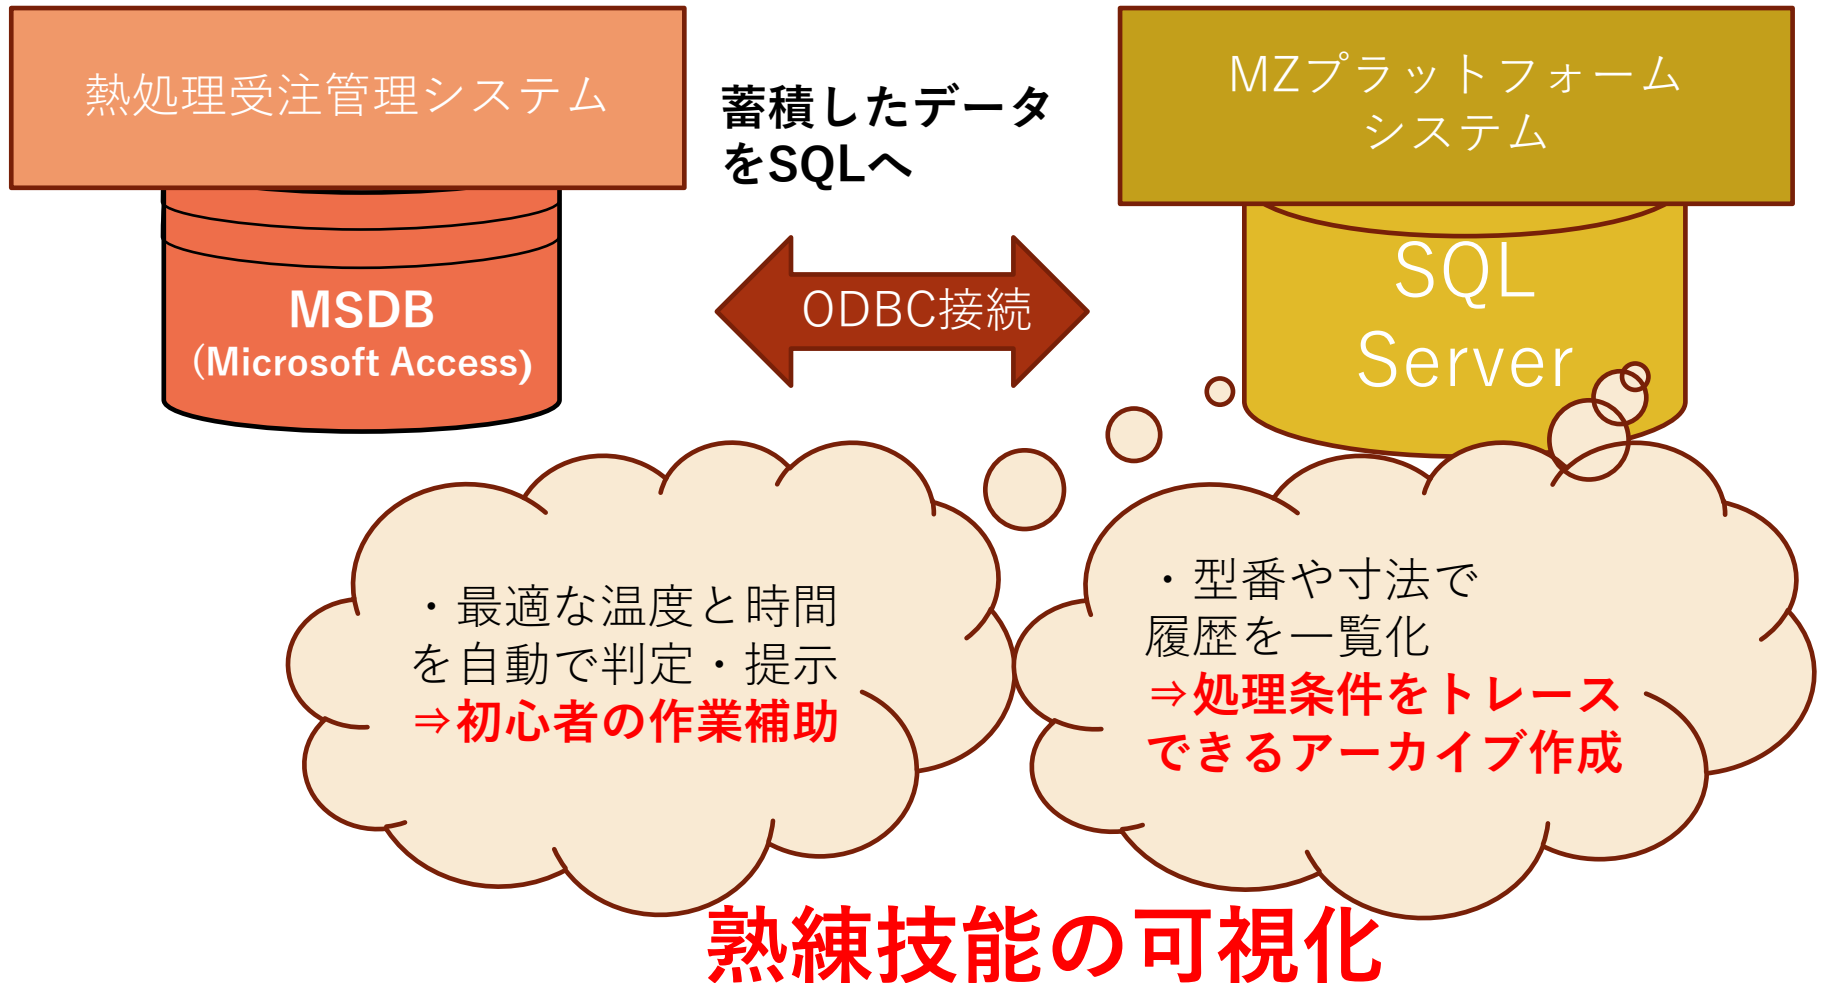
熱処理受注管理システム

蓄積したデータをSQLへ

MZプラットフォームシステム

MSDB
(Microsoft Access)

ODBC接続

SQL Server

・最適な温度と時間を自動で判定・提示
⇒初心者の作業補助

・型番や寸法で履歴を一覧化
⇒処理条件をトレースできるアーカイブ作成

熟練技能の可視化